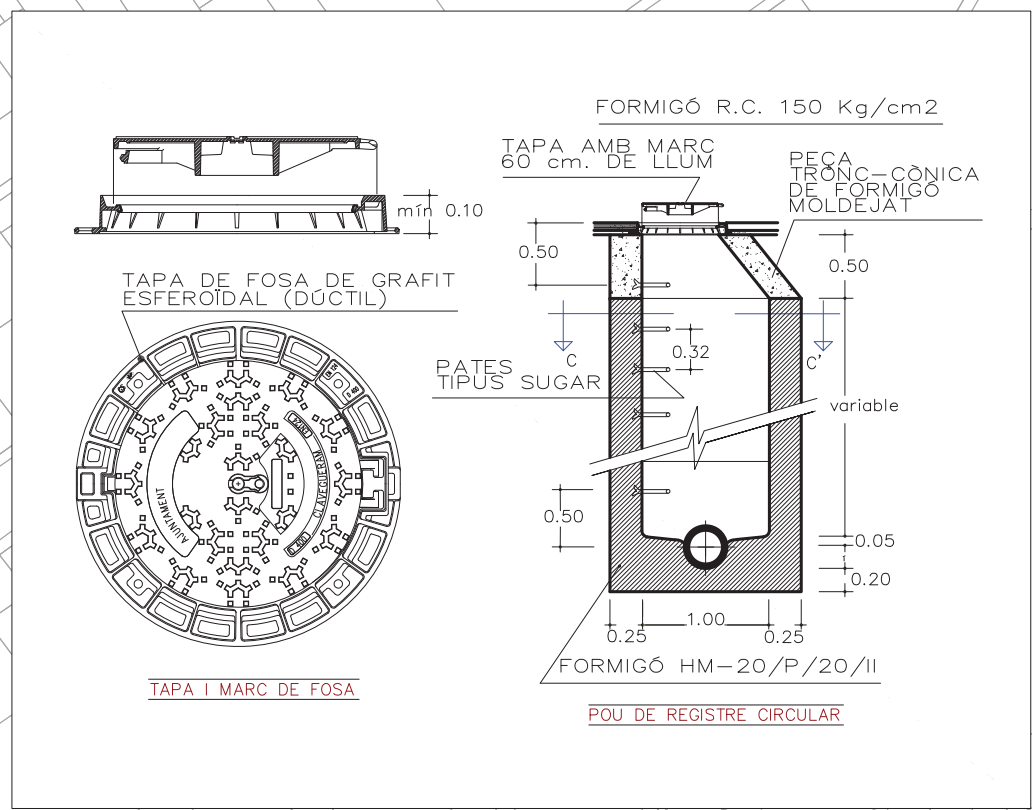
FORMIGÓ R.C. 150 Kg/cm2

TAPA AMB MARC
60 cm. DE LLUM

PEÇA
TRONC-CÒNICA
DE FORMIGÓ
MOLDEJAT

mín 0.10

0.50

0.50

TAPA DE FOSA DE GRAFIT
ESFEROÏDAL (DÚCTIL)

C

C'

0.32

PATES
TIPUS SUGAR

variable

AJUNTAMENT

CLAVEGUERAM

0.50

0.05

0.20

1.00

0.25

0.25

FORMIGÓ HM-20/P/20/II

TAPA I MARC DE FOSA

POU DE REGISTRE CIRCULAR